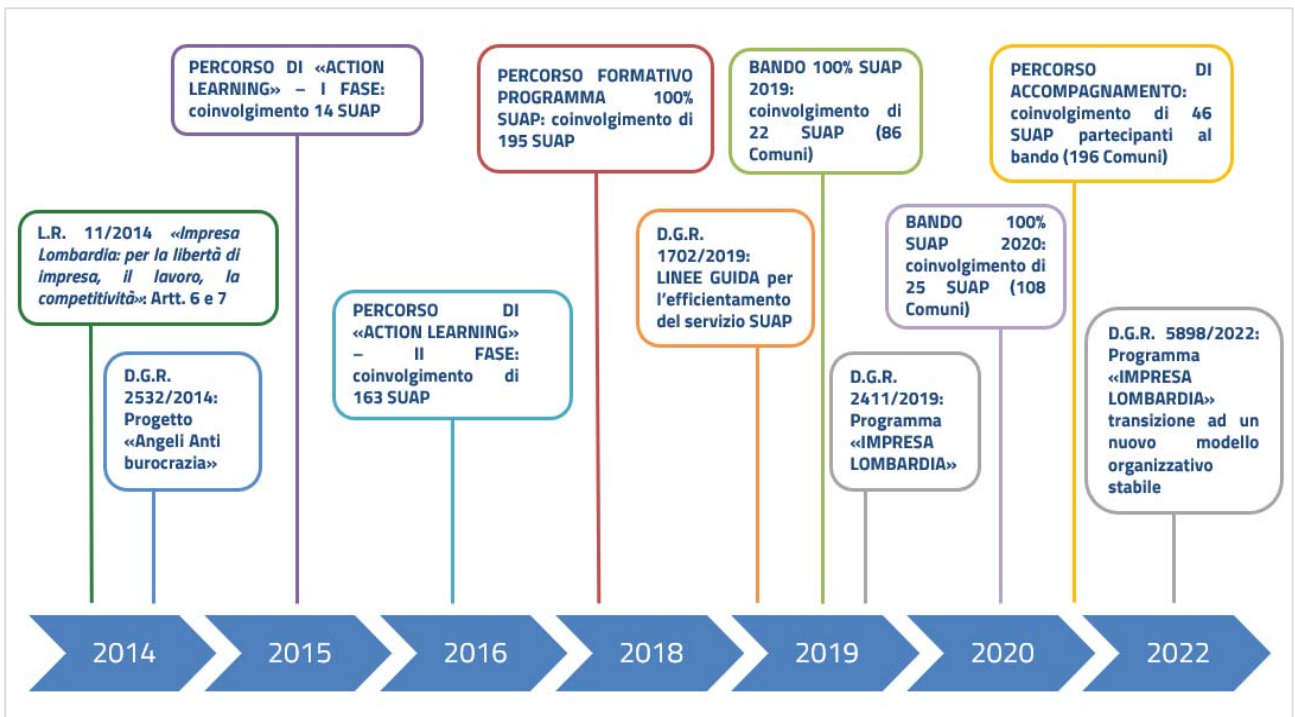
PERCORSO DI «ACTION LEARNING» – I FASE: coinvolgimento 14 SUAP

PERCORSO FORMATIVO PROGRAMMA 100% SUAP: coinvolgimento di 195 SUAP

BANDO 100% SUAP 2019: coinvolgimento di 22 SUAP (86 Comuni)

PERCORSO DI ACCOMPAGNAMENTO: coinvolgimento di 46 SUAP partecipanti al bando (196 Comuni)

L.R. 11/2014 *«Impresa Lombardia: per la libertà di impresa, il lavoro, la competitività»*: Artt. 6 e 7

D.G.R. 1702/2019: LINEE GUIDA per l'efficientamento del servizio SUAP

BANDO 100% SUAP 2020: coinvolgimento di 25 SUAP (108 Comuni)

PERCORSO DI «ACTION LEARNING» – II FASE: coinvolgimento di 163 SUAP

D.G.R. 2532/2014: Progetto «Angeli Anti burocrazia»

D.G.R. 2411/2019: Programma «IMPRESA LOMBARDIA»

D.G.R. 5898/2022: Programma «IMPRESA LOMBARDIA» transizione ad un nuovo modello organizzativo stabile

2014

2015

2016

2018

2019

2020

2022